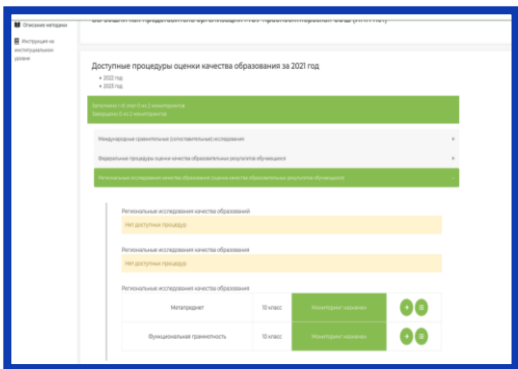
Описание методики

Инструкция на институциональном уровне

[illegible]

Доступные процедуры оценки качества образования за 2021 год

• 2022 год
• 2023 год

Заполнено 1 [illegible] из 2 мониторингов
Завершено 0 из 2 мониторингов

Международные сравнительные (сопоставительные) исследования

Федеральные процедуры оценки качества образовательных результатов обучающихся

Региональные исследования качества образования (оценки качества образовательных результатов обучающихся)

Региональные исследования качества образования

Нет доступных процедур

Региональные исследования качества образования

Нет доступных процедур

Региональные исследования качества образования

| Метапредмет | 10 класс | Мониторинг назначен |
|---|---|---|
| Функциональная грамотность | 10 класс | Мониторинг назначен |